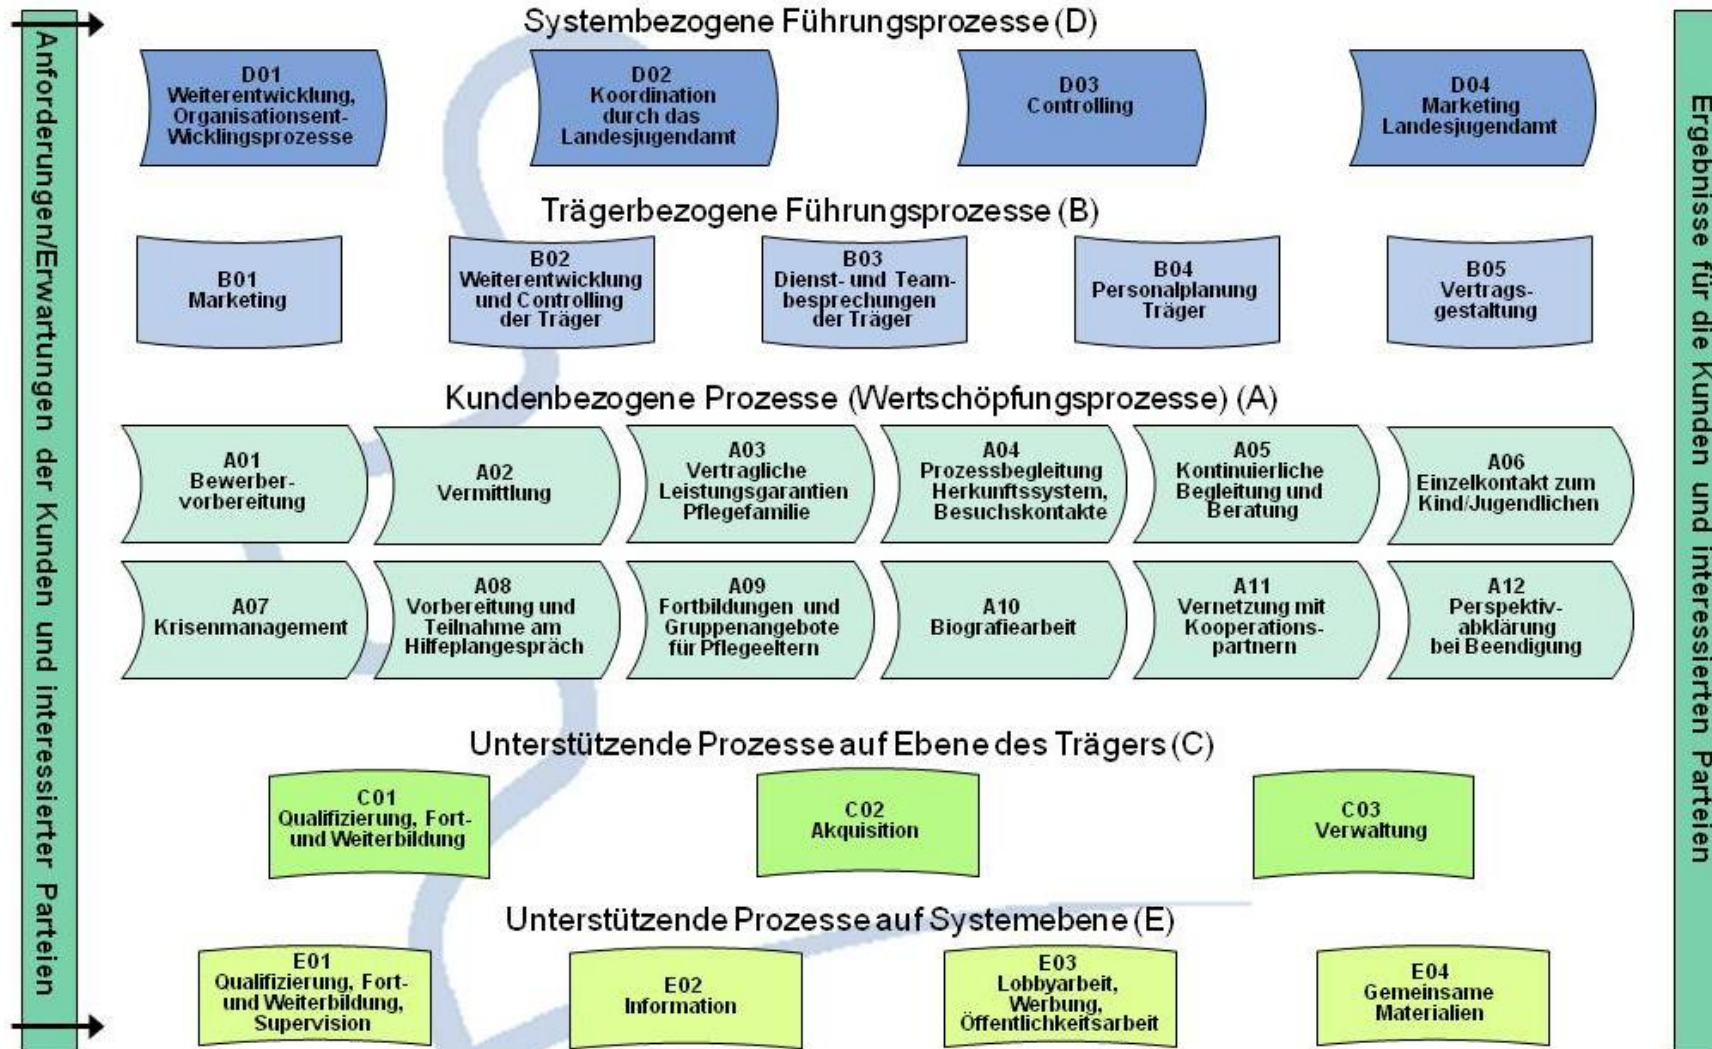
Anforderungen/Erwartungen der Kunden und interessierter Parteien

Systembezogene Führungsprozesse (D)

D01 Weiterentwicklung, Organisationsent-Wicklingsprozesse

D02 Koordination durch das Landesjugendamt

D03 Controlling

D04 Marketing Landesjugendamt

Trägerbezogene Führungsprozesse (B)

B01 Marketing

B02 Weiterentwicklung und Controlling der Träger

B03 Dienst- und Teambesprechungen der Träger

B04 Personalplanung Träger

B05 Vertragsgestaltung

Kundenbezogene Prozesse (Wertschöpfungsprozesse) (A)

A01 Bewerbervorbereitung

A02 Vermittlung

A03 Vertragliche Leistungsgarantien Pflegefamilie

A04 Prozessbegleitung Herkunftssystem, Besuchskontakte

A05 Kontinuierliche Begleitung und Beratung

A06 Einzelkontakt zum Kind/Jugendlichen

A07 Krisenmanagement

A08 Vorbereitung und Teilnahme am Hilfeplangespräch

A09 Fortbildungen und Gruppenangebote für Pflegeeltern

A10 Biografiearbeit

A11 Vernetzung mit Kooperationspartnern

A12 Perspektivabklärung bei Beendigung

Unterstützende Prozesse auf Ebene des Trägers (C)

C01 Qualifizierung, Fort- und Weiterbildung

C02 Akquisition

C03 Verwaltung

Unterstützende Prozesse auf Systemebene (E)

E01 Qualifizierung, Fort- und Weiterbildung, Supervision

E02 Information

E03 Lobbyarbeit, Werbung, Öffentlichkeitsarbeit

E04 Gemeinsame Materialien

Ergebnisse für die Kunden und interessierten Parteien